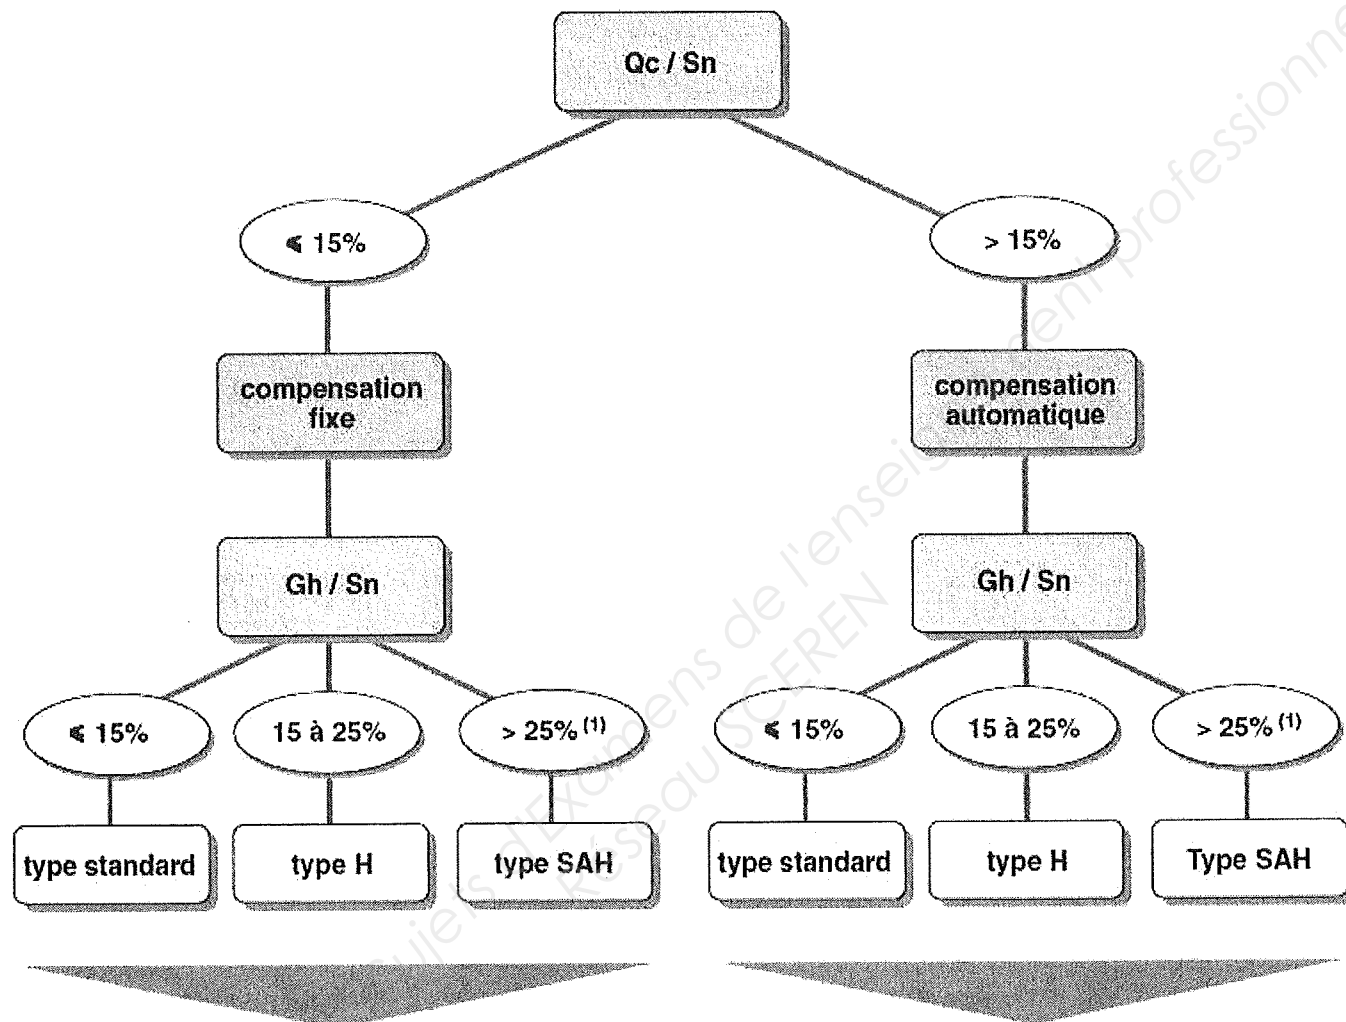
Qc / Sn

≤ 15%

> 15%

compensation fixe

compensation automatique

Gh / Sn

Gh / Sn

≤ 15%

15 à 25%

> 25% $^{(1)}$

≤ 15%

15 à 25%

> 25% $^{(1)}$

type standard

type H

type SAH

type standard

type H

Type SAH

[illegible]iers d'Examens de l'enseignement professionne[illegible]
Réseau SCEREN